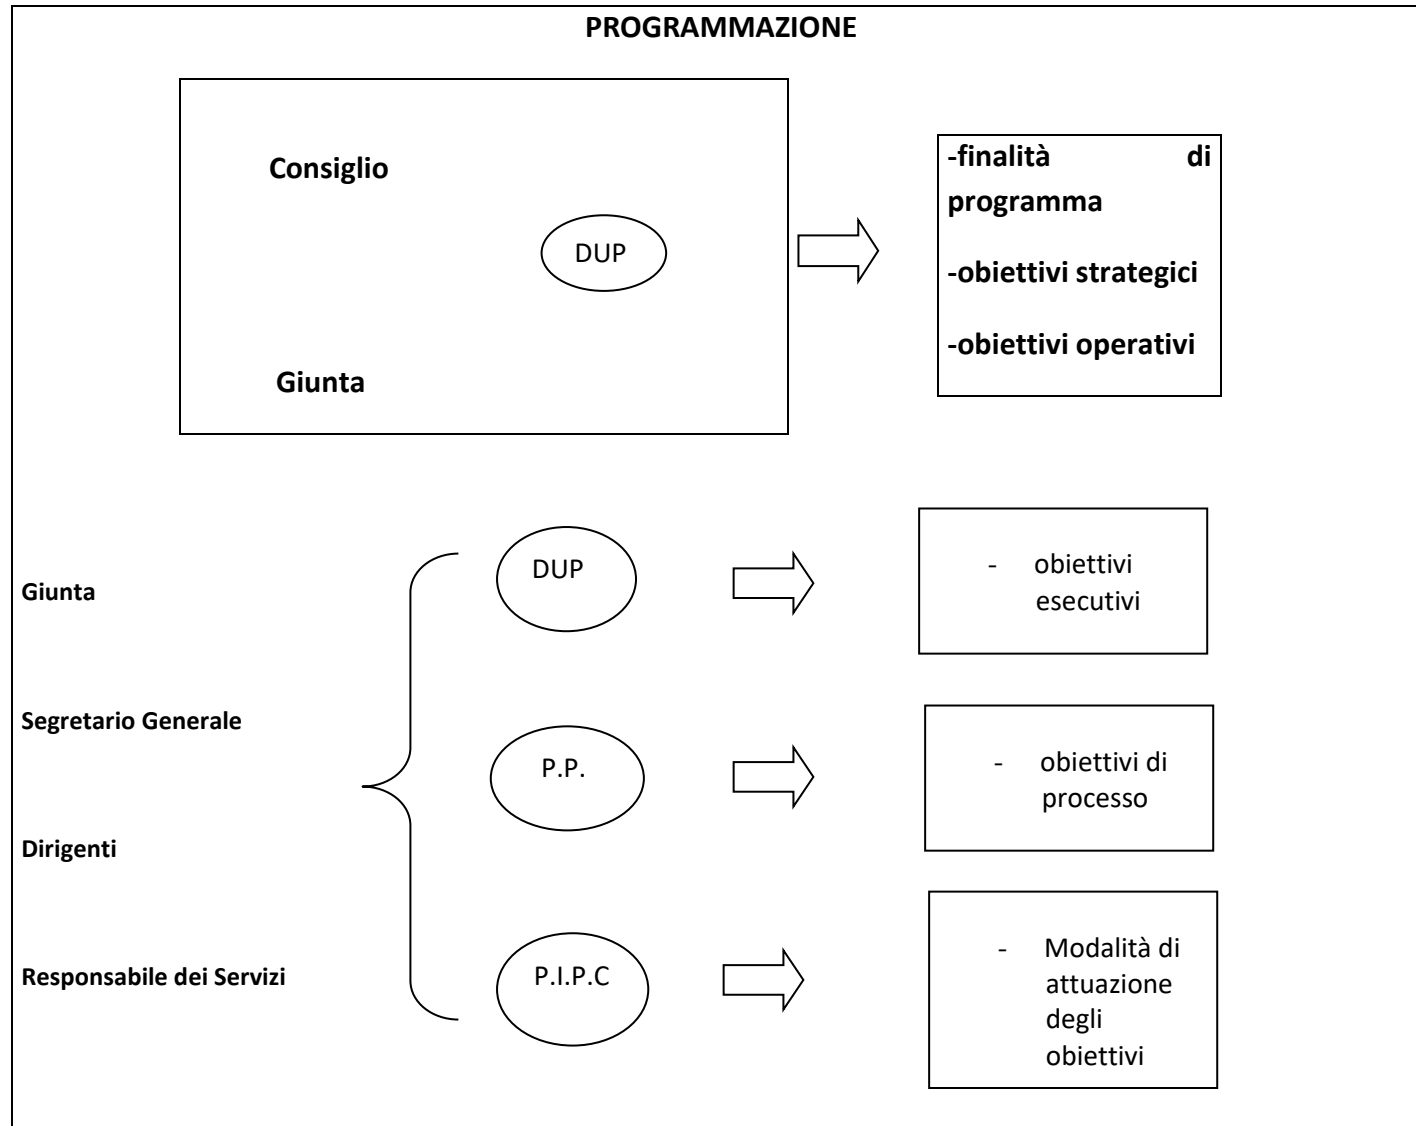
PROGRAMMAZIONE

Consiglio

DUP

Giunta

-finalità di programma

-obiettivi strategici

-obiettivi operativi

Giunta

Segretario Generale

Dirigenti

Responsabile dei Servizi

DUP

- obiettivi esecutivi

P.P.

- obiettivi di processo

P.I.P.C

- Modalità di attuazione degli obiettivi